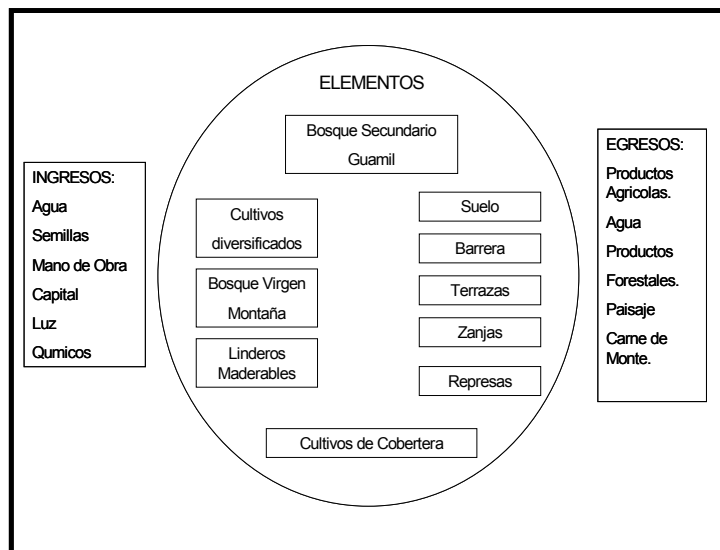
INGRESOS:
Agua
Semillas
Mano de Obra
Capital
Luz
Qumicos

ELEMENTOS

Bosque Secundario Guamil

Cultivos diversificados

Bosque Virgen Montaña

Linderos Maderables

Suelo

Barrera

Terrazas

Zanjas

Represas

Cultivos de Cobertera

EGRESOS:
Productos Agricolas.
Agua
Productos Forestales.
Paisaje
Carne de Monte.